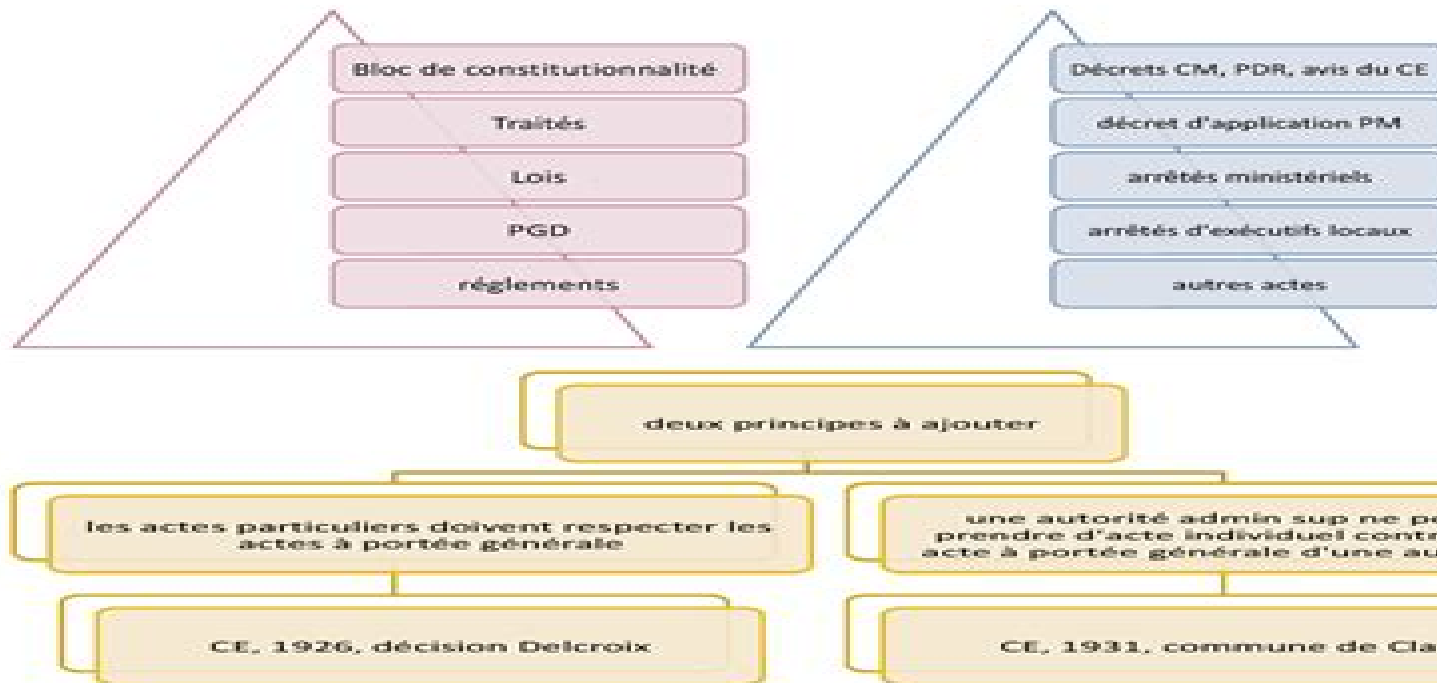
Bloc de constitutionnalité

Traités

Lois

PGD

réglements

Décrets CM, PDR, avis du CE

décret d'application PM

arrêtés ministériels

arrêtés d'exécutifs locaux

autres actes

deux principes à ajouter

les actes particuliers doivent respecter les actes à portée générale

une autorité admin sup ne p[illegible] prendre d'acte individuel cont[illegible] acte à portée générale d'une au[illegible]

CE, 1926, décision Delcroix

CE, 1931, commune de Cla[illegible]